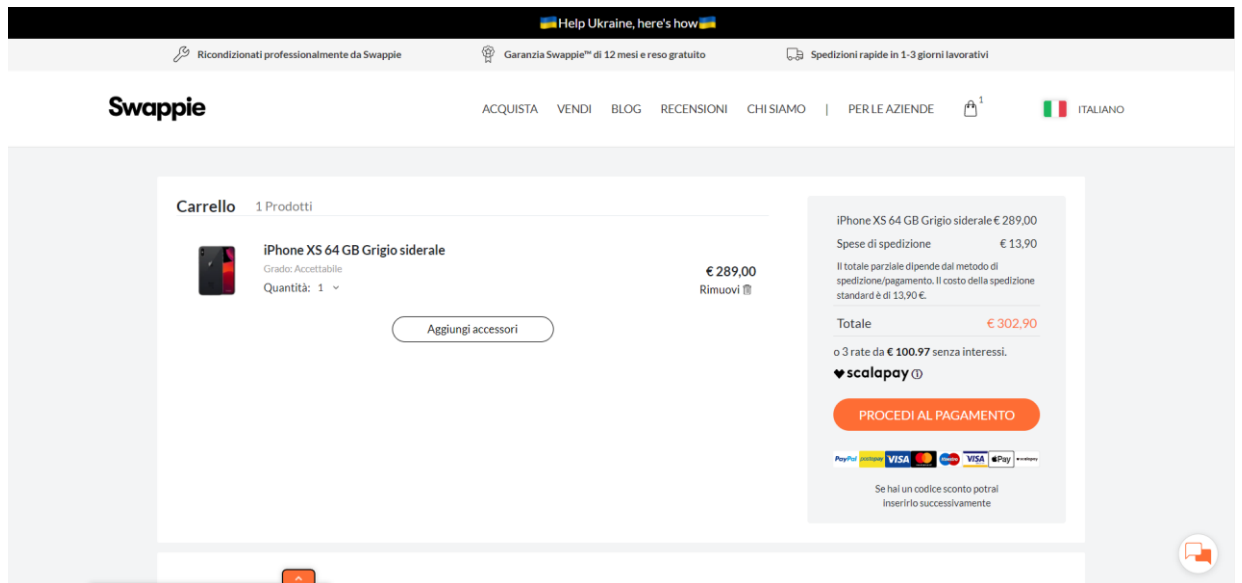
Help Ukraine, here's how

Ricondizionati professionalmente da Swappie
Garanzia Swappie™ di 12 mesi e reso gratuito
Spedizioni rapide in 1-3 giorni lavorativi

Swappie

ACQUISTA VENDI BLOG RECENSIONI CHI SIAMO | PER LE AZIENDE 1 ITALIANO

Carrello 1 Prodotti

iPhone XS 64 GB Grigio siderale
Grado: Accettabile
Quantità: 1

€ 289,00
Rimuovi

Aggiungi accessori

iPhone XS 64 GB Grigio siderale € 289,00
Spese di spedizione € 13,90
Il totale parziale dipende dal metodo di spedizione/pagamento. Il costo della spedizione standard è di 13,90 €.

Totale € 302,90

o 3 rate da € 100.97 senza interessi.
scalapay

PROCEDI AL PAGAMENTO

PayPal postepay VISA VISA Pay scalapay

Se hai un codice sconto potrai inserirlo successivamente